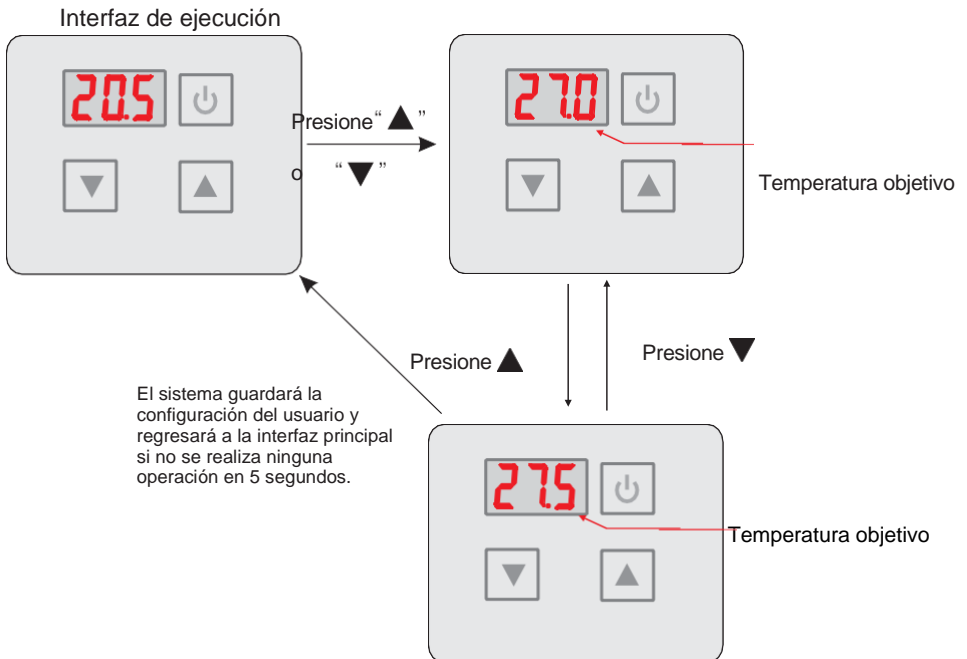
Interfaz de ejecución

20.5

Presione"▲"

o "▼"

27.0

Temperatura objetivo

Presione ▲

Presione ▼

El sistema guardará la configuración del usuario y regresará a la interfaz principal si no se realiza ninguna operación en 5 segundos.

27.5

Temperatura objetivo